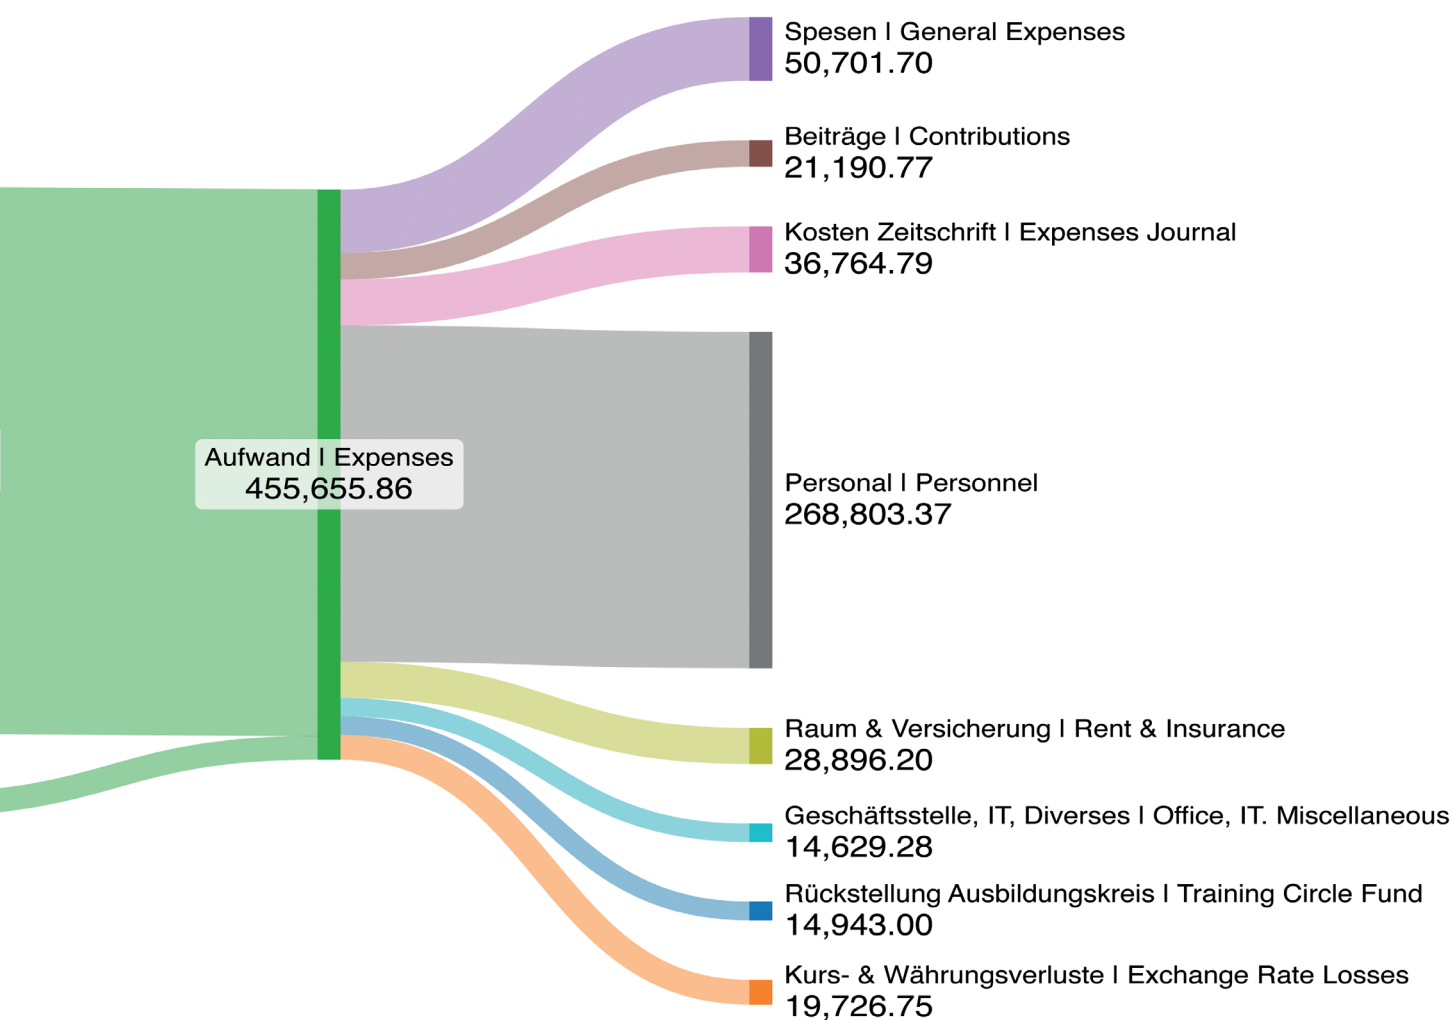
Spesen | General Expenses
50,701.70

Beiträge | Contributions
21,190.77

Kosten Zeitschrift | Expenses Journal
36,764.79

Aufwand | Expenses
455,655.86

Personal | Personnel
268,803.37

Raum & Versicherung | Rent & Insurance
28,896.20

Geschäftsstelle, IT, Diverses | Office, IT. Miscellaneous
14,629.28

Rückstellung Ausbildungskreis | Training Circle Fund
14,943.00

Kurs- & Währungsverluste | Exchange Rate Losses
19,726.75